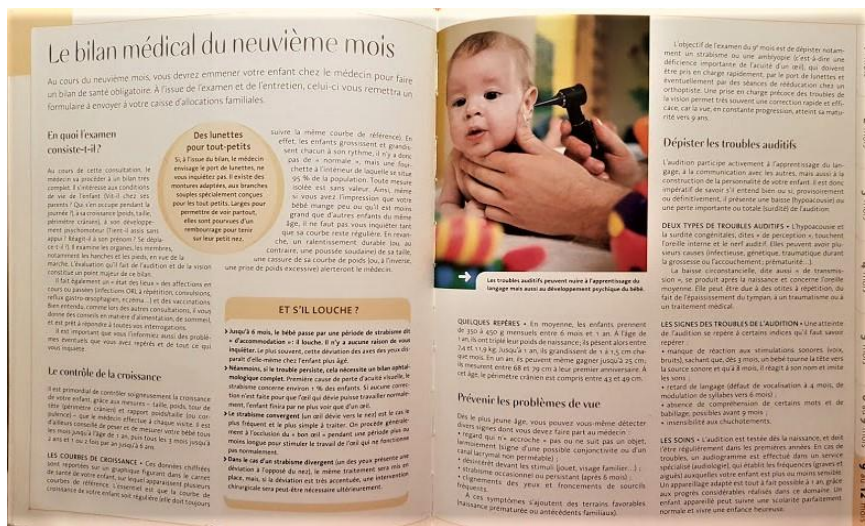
Le bilan médical du neuvième mois

Au cours du neuvième mois, vous devrez emmener votre enfant chez le médecin pour faire un bilan de santé obligatoire. À l'issue de l'examen et de l'entretien, celui-ci vous remettra un formulaire à envoyer à votre caisse d'allocations familiales.

En quoi l'examen consiste-t-il?

Au cours de cette consultation, le médecin va procéder à un bilan très complet. Il s'intéresse aux conditions de vie de l'enfant (Vit-il chez ses parents? Qui s'en occupe pendant la journée?), à sa croissance (poids, taille, périmètre crânien), à son développement psychomoteur (Tient-il assis sans appui? Réagit-il à son prénom? Se déplace-t-il?). Il examine les organes, les membres, notamment les hanches et les pieds, en vue de la marche. L'évaluation qu'il fait de l'audition et de la vision constitue un point majeur de ce bilan.

Il fait également un « état des lieux » des affections en cours ou passées (infections ORL à répétition, convulsions, reflux gastro-œsophagien, eczéma...) et des vaccinations. Bien entendu, comme lors des autres consultations, il vous donne des conseils en matière d'alimentation, de sommeil, et est prêt à répondre à toutes vos interrogations.

Il est important que vous l'informiez aussi des problèmes éventuels que vous avez repérés et de tout ce qui vous inquiète.

Le contrôle de la croissance

Il est primordial de contrôler soigneusement la croissance de votre enfant, grâce aux mesures « taille, poids, tour de tête (périmètre crânien) et rapport poids/taille (ou corpulence) » que le médecin effectue à chaque visite. Il est d'ailleurs conseillé de peser et de mesurer votre bébé tous les mois jusqu'à l'âge de 1 an, puis tous les 3 mois jusqu'à 2 ans et 1 ou 2 fois par an jusqu'à 6 ans.

LES COURBES DE CROISSANCE • Ces données chiffrées sont reportées sur un graphique figurant dans le carnet de santé de votre enfant, sur lequel apparaissent plusieurs courbes de référence. L'essentiel est que la courbe de croissance de votre enfant soit régulière (elle doit toujours suivre la même courbe de référence). En effet, les enfants grossissent et grandissent chacun à son rythme; il n'y a donc pas de « normale », mais une fourchette à l'intérieur de laquelle se situe 95 % de la population. Toute mesure isolée est sans valeur. Ainsi, même si vous avez l'impression que votre bébé mange peu ou qu'il est moins grand que d'autres enfants du même âge, il ne faut pas vous inquiéter tant que sa courbe reste régulière. En revanche, un ralentissement durable (ou, au contraire, une poussée soudaine) de sa taille, une cassure de sa courbe de poids (ou, à l'inverse, une prise de poids excessive) alerteront le médecin.

Des lunettes pour tout-petits

Si, à l'issue du bilan, le médecin envisage le port de lunettes, ne vous inquiétez pas. Il existe des montures adaptées, aux branches souples spécialement conçues pour les tout-petits. Larges pour permettre de voir partout, elles sont pourvues d'un rembourrage pour tenir sur leur petit nez.

ET S'IL LOUCHE ?

• Jusqu'à 6 mois, le bébé passe par une période de strabisme dit « d'accommodation » : il louche. Il n'y a aucune raison de vous inquiéter. Le plus souvent, cette déviation des axes des yeux disparaît d'elle-même chez l'enfant plus âgé.
• Néanmoins, si le trouble persiste, cela nécessite un bilan ophtalmologique complet. Première cause de perte d'acuité visuelle, le strabisme concerne environ 4 % des enfants. Il suscite une fonction n'est pas traité pour que l'œil dévié puisse travailler normalement, l'enfant finira par ne plus voir que d'un œil.
• Le strabisme convergent (un œil dévie vers le nez) est le cas le plus fréquent et le plus simple à traiter. On procède généralement à l'occlusion du « bon œil » pendant une période plus ou moins longue pour stimuler le travail de l'œil qui ne fonctionne pas normalement.
• Dans le cas d'un strabisme divergent (un des yeux présente une déviation à l'opposé du nez), le même traitement sera mis en place, mais, si la déviation est très accentuée, une intervention chirurgicale sera peut-être nécessaire ultérieurement.

Les troubles auditifs peuvent nuire à l'apprentissage du langage mais aussi au développement psychique du bébé.

QUELQUES REPÈRES • En moyenne, les enfants prennent de 350 à 450 g mensuels entre 6 mois et 1 an. À l'âge de 1 an, ils ont triplé leur poids de naissance; ils pèsent alors entre 7,4 et 11,9 kg. Jusqu'à 1 an, ils grandissent de 1 à 1,5 cm chaque mois. Ainsi, un bébé qui mesurait 50 cm à la naissance mesurera entre 68 et 79 cm à leur premier anniversaire. À cet âge, le périmètre crânien est compris entre 43 et 49 cm.

Prévenir les problèmes de vue

Dès le plus jeune âge, vous pouvez vous-même détecter divers signes dont vous devez faire part au médecin :
• regard qui n'« accroche » pas ou ne suit pas un objet, larmoiement, (signe d'une possible conjonctivite ou d'un canal lacrymal non perméable) ;
• désintérêt devant les stimuli (jouet, visage familier...) ;
• strabisme occasionnel ou persistant (après 6 mois) ;
• clignements des yeux et froncements de sourcils fréquents.
À ces symptômes s'ajoutent des terrains favorables (naissance prématurée ou antécédents familiaux).

L'objectif de l'examen du 9e mois est de dépister notamment un strabisme ou une amblyopie (c'est-à-dire une déficience importante de l'acuité d'un œil), qui doivent être pris en charge rapidement, par le port de lunettes et éventuellement par des séances de rééducation chez un orthoptiste. Une prise en charge précoce des troubles de la vision permet très souvent une correction rapide et efficace, car la vue, en constante progression, atteint sa maturité vers 9 ans.

Dépister les troubles auditifs

L'audition participe activement à l'apprentissage du langage, à la communication avec les autres, mais aussi à la construction de la personnalité de votre enfant. Il est donc impératif de savoir s'il entend bien ou si, provisoirement ou définitivement, il présente une baisse (hypoacousie) ou une perte importante ou totale (surdité) de l'audition.

DEUX TYPES DE TROUBLES AUDITIFS • L'hypoacousie et la surdité congénitales, dites « de perception », touchent l'oreille interne et le nerf auditif. Elles peuvent avoir plusieurs causes (infectieuse, génétique, traumatique durant la grossesse ou l'accouchement, prématurité...).
La baisse circonstancielle, dite aussi « de transmission », se produit après la naissance et concerne l'oreille moyenne. Elle peut être due à des otites à répétition, du fait de l'épaississement du tympan, à un traumatisme ou à un traitement médical.

LES SIGNES DES TROUBLES DE L'AUDITION • Une atteinte de l'audition se repère à certains indices qu'il faut savoir repérer :
• manque de réaction aux stimulations sonores (voix, bruits), sachant que, dès 3 mois, un bébé tourne la tête vers la source sonore et qu'à 8 mois, il réagit à son nom et imite les sons ;
• retard de langage (défaut de vocalisation à 4 mois, de modulation de syllabes vers 6 mois) ;
• absence de compréhension de certains mots et de babillage; possibles avant 9 mois ;
• insensibilité aux chuchotements.

LES SOINS • L'audition est testée dès la naissance, et doit l'être régulièrement dans les premières années. En cas de troubles, un audiogramme est effectué dans un service spécialisé (audiologie), qui établit les fréquences (graves et aigus) auxquelles votre enfant est plus ou moins sensible. Un appareillage adapté est tout à fait possible à 1 an, grâce aux progrès considérables réalisés dans ce domaine. Un enfant appareillé peut suivre une scolarité parfaitement normale et vivre une enfance heureuse.